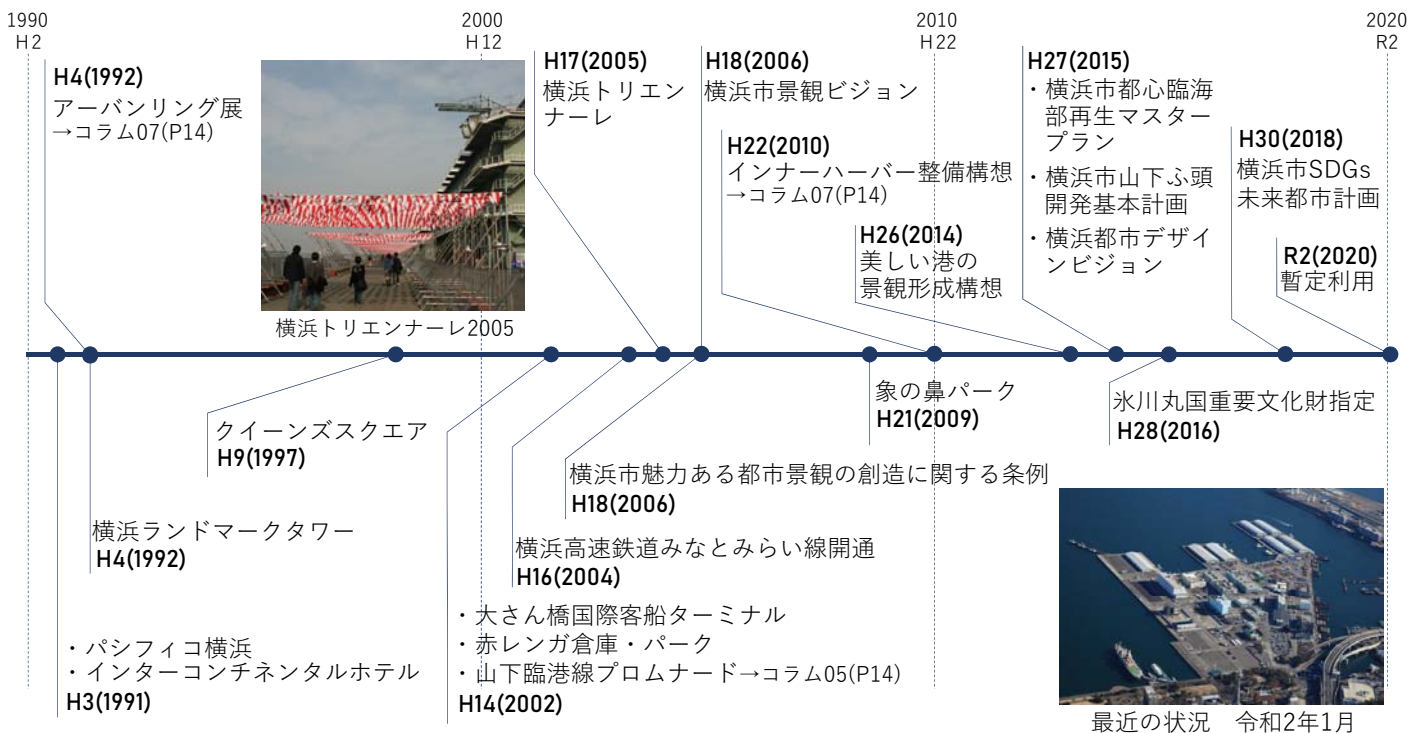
1990
H2

2000
H12

2010
H22

2020
R2

H4(1992)
アーバンリング展
→コラム07(P14)

横浜トリエンナーレ2005

H17(2005)
横浜トリエンナーレ

H18(2006)
横浜市景観ビジョン

H22(2010)
インナーハーバー整備構想
→コラム07(P14)

H26(2014)
美しい港の景観形成構想

H27(2015)
・横浜市都心臨海部再生マスタープラン
・横浜市山下ふ頭開発基本計画
・横浜都市デザインビジョン

H30(2018)
横浜市SDGs未来都市計画

R2(2020)
暫定利用

象の鼻パーク
H21(2009)

氷川丸国重要文化財指定
H28(2016)

クイーンズスクエア
H9(1997)

横浜市魅力ある都市景観の創造に関する条例
H18(2006)

横浜ランドマークタワー
H4(1992)

横浜高速鉄道みなとみらい線開通
H16(2004)

・大さん橋国際客船ターミナル
・赤レンガ倉庫・パーク
・山下臨港線プロムナード→コラム05(P14)
H14(2002)

・パシフィコ横浜
・インターコンチネンタルホテル
H3(1991)

最近の状況　令和2年1月